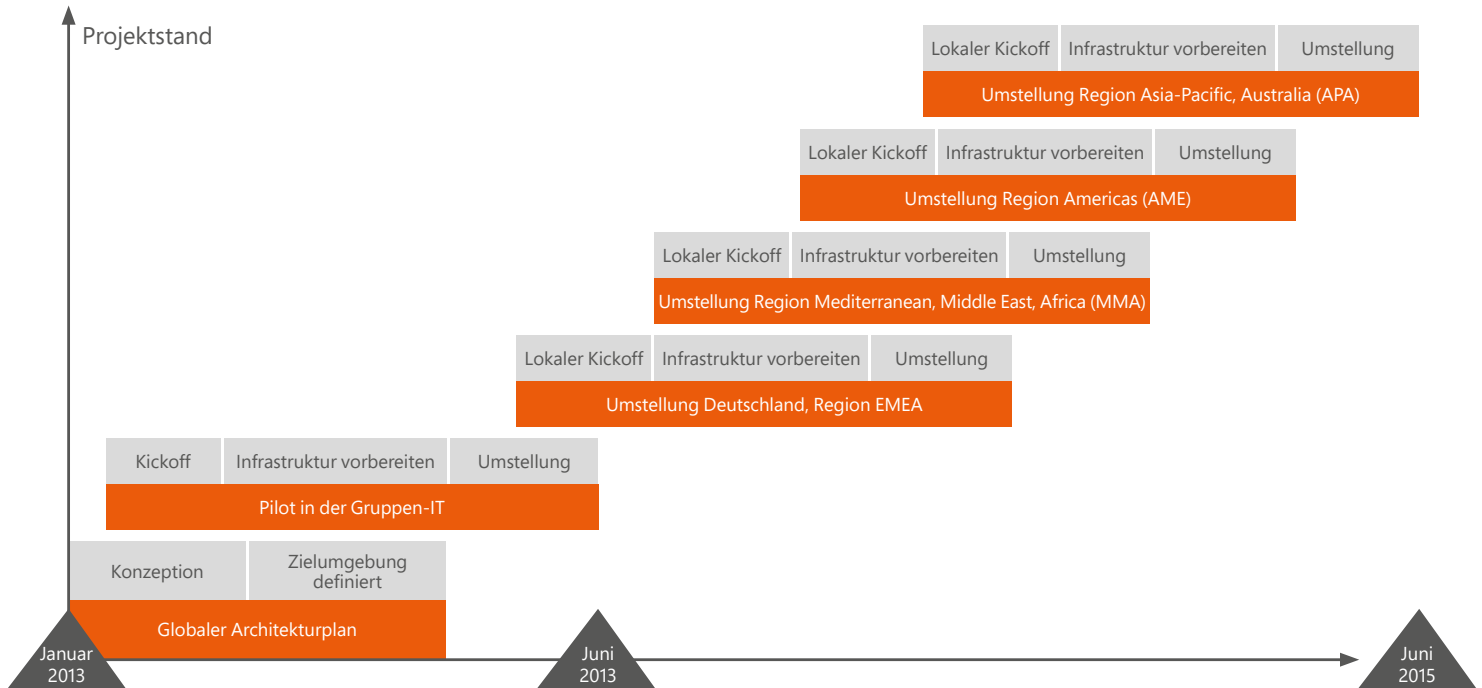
Projektstand

Lokaler Kickoff | Infrastruktur vorbereiten | Umstellung
Umstellung Region Asia-Pacific, Australia (APA)

Lokaler Kickoff | Infrastruktur vorbereiten | Umstellung
Umstellung Region Americas (AME)

Lokaler Kickoff | Infrastruktur vorbereiten | Umstellung
Umstellung Region Mediterranean, Middle East, Africa (MMA)

Lokaler Kickoff | Infrastruktur vorbereiten | Umstellung
Umstellung Deutschland, Region EMEA

Kickoff | Infrastruktur vorbereiten | Umstellung
Pilot in der Gruppen-IT

Konzeption | Zielumgebung definiert
Globaler Architekturplan

Januar 2013

Juni 2013

Juni 2015